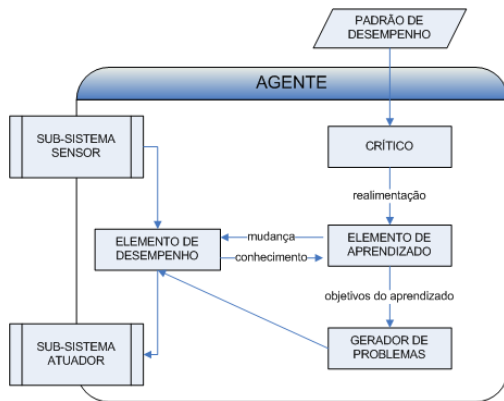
PADRÃO DE DESEMPENHO

AGENTE

SUB-SISTEMA SENSOR

CRÍTICO

realimentação

ELEMENTO DE DESEMPENHO

mudança

conhecimento

ELEMENTO DE APRENDIZADO

objetivos do aprendizado

SUB-SISTEMA ATUADOR

GERADOR DE PROBLEMAS